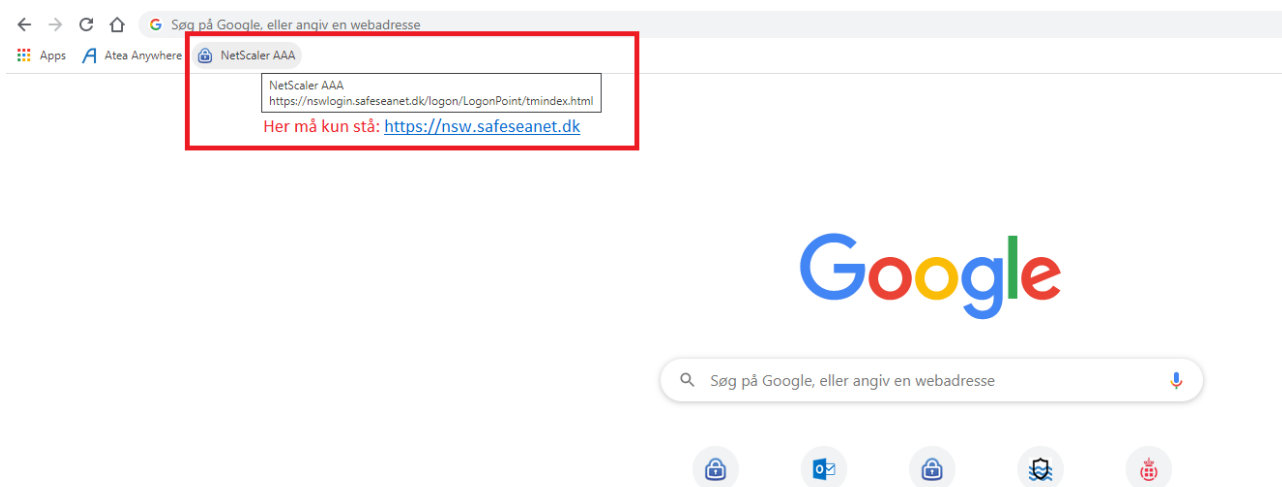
Søg på Google, eller angiv en webadresse

Apps Atea Anywhere NetScaler AAA

NetScaler AAA
https://nswlogin.safeseanet.dk/logon/LogonPoint/tmindex.html

Her må kun stå: https://nsw.safeseanet.dk

Google

Søg på Google, eller angiv en webadresse